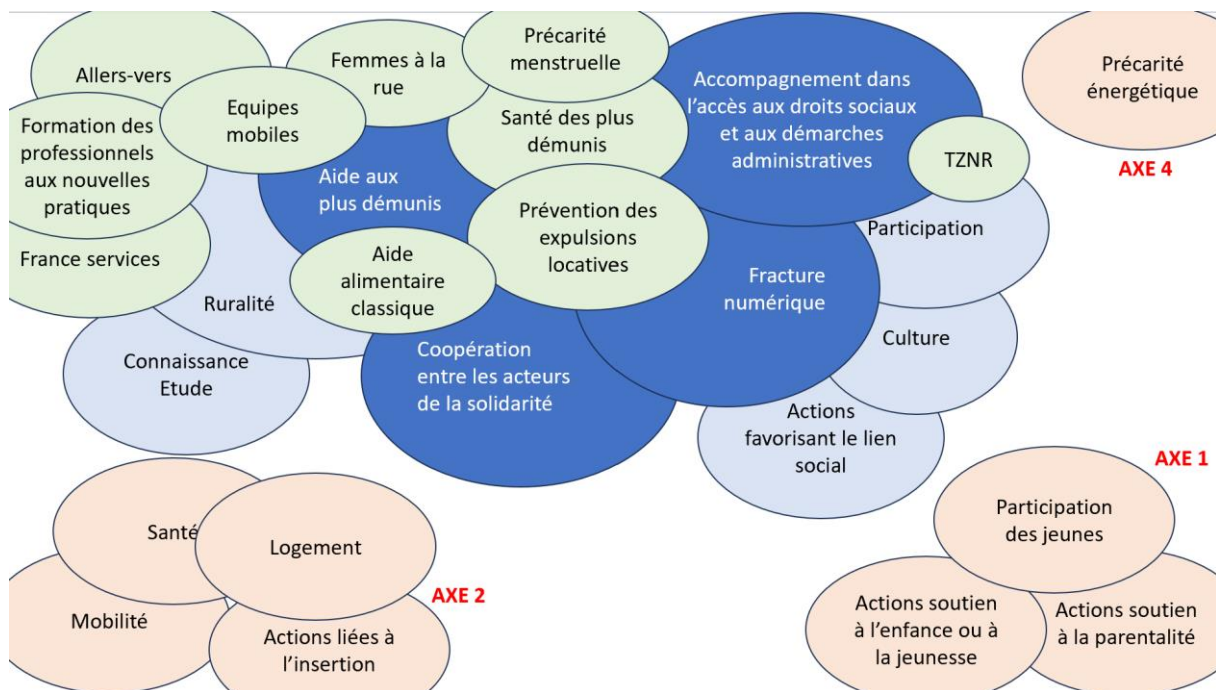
Allers-vers

Femmes à la rue

Précarité menstruelle

Accompagnement dans l'accès aux droits sociaux et aux démarches administratives

Précarité énergétique

Equipes mobiles

Formation des professionnels aux nouvelles pratiques

Santé des plus démunis

TZNR

AXE 4

Aide aux plus démunis

Prévention des expulsions locatives

Participation

France services

Aide alimentaire classique

Fracture numérique

Ruralité

Culture

Connaissance Etude

Coopération entre les acteurs de la solidarité

Actions favorisant le lien social

AXE 1

Santé

Logement

Participation des jeunes

AXE 2

Mobilité

Actions liées à l'insertion

Actions soutien à l'enfance ou à la jeunesse

Actions soutien à la parentalité